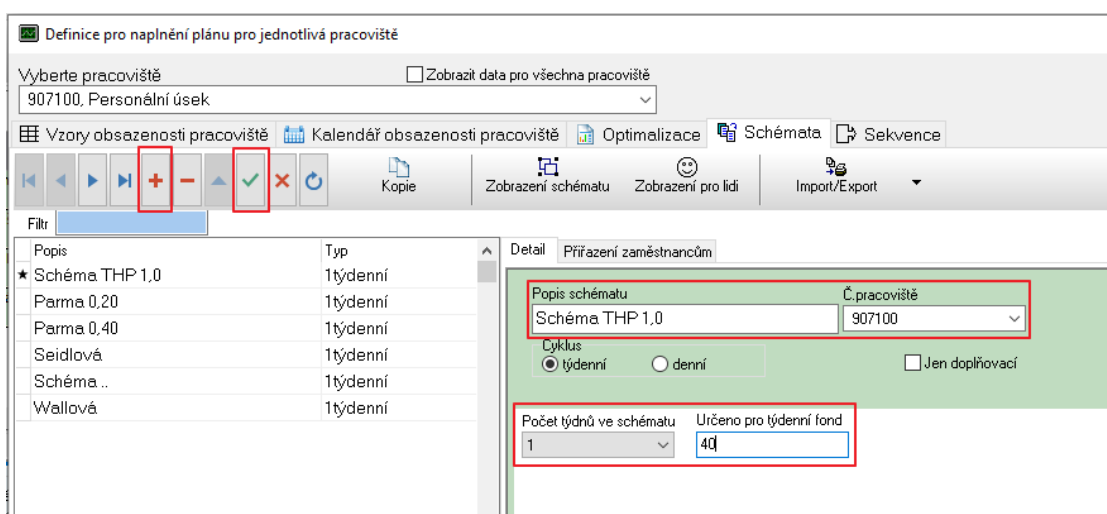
Definice pro naplnění plánu pro jednotlivá pracoviště

Vyberte pracoviště
Zobrazit data pro všechna pracoviště
907100, Personální úsek

Vzory obsazenosti pracoviště | Kalendář obsazenosti pracoviště | Optimalizace | Schémata | Sekvence

Kopie
Zobrazení schématu
Zobrazení pro lidi
Import/Export

Filtr

| Popis | Typ |
|---|---|
| ★ Schéma THP 1,0 | 1týdenní |
| Parma 0,20 | 1týdenní |
| Parma 0,40 | 1týdenní |
| Seidlová | 1týdenní |
| Schéma .. | 1týdenní |
| Wallová | 1týdenní |

Detail | Přiřazení zaměstnancům

Popis schématu
Schéma THP 1,0
Č.pracoviště
907100
Cyklus
týdenní
denní
Jen doplňovací

Počet týdnů ve schématu
1
Určeno pro týdenní fond
40